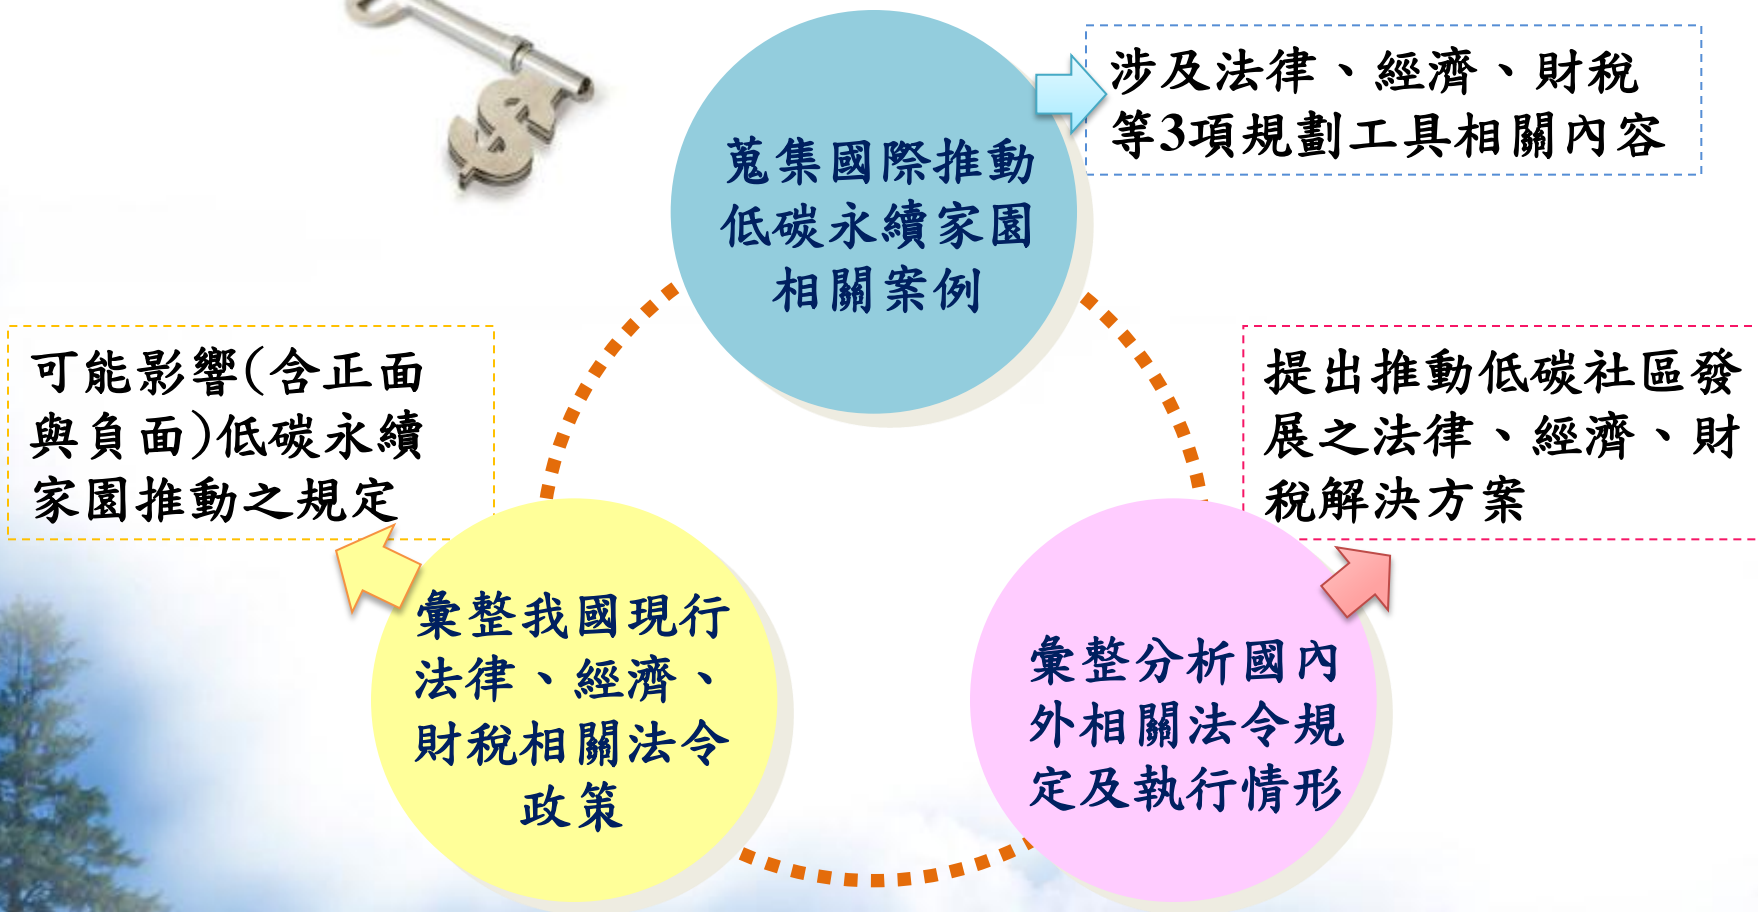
蒐集國際推動低碳永續家園相關案例

涉及法律、經濟、財稅等3項規劃工具相關內容

提出推動低碳社區發展之法律、經濟、財稅解決方案

彙整分析國內外相關法令規定及執行情形

彙整我國現行法律、經濟、財稅相關法令政策

可能影響(含正面與負面)低碳永續家園推動之規定